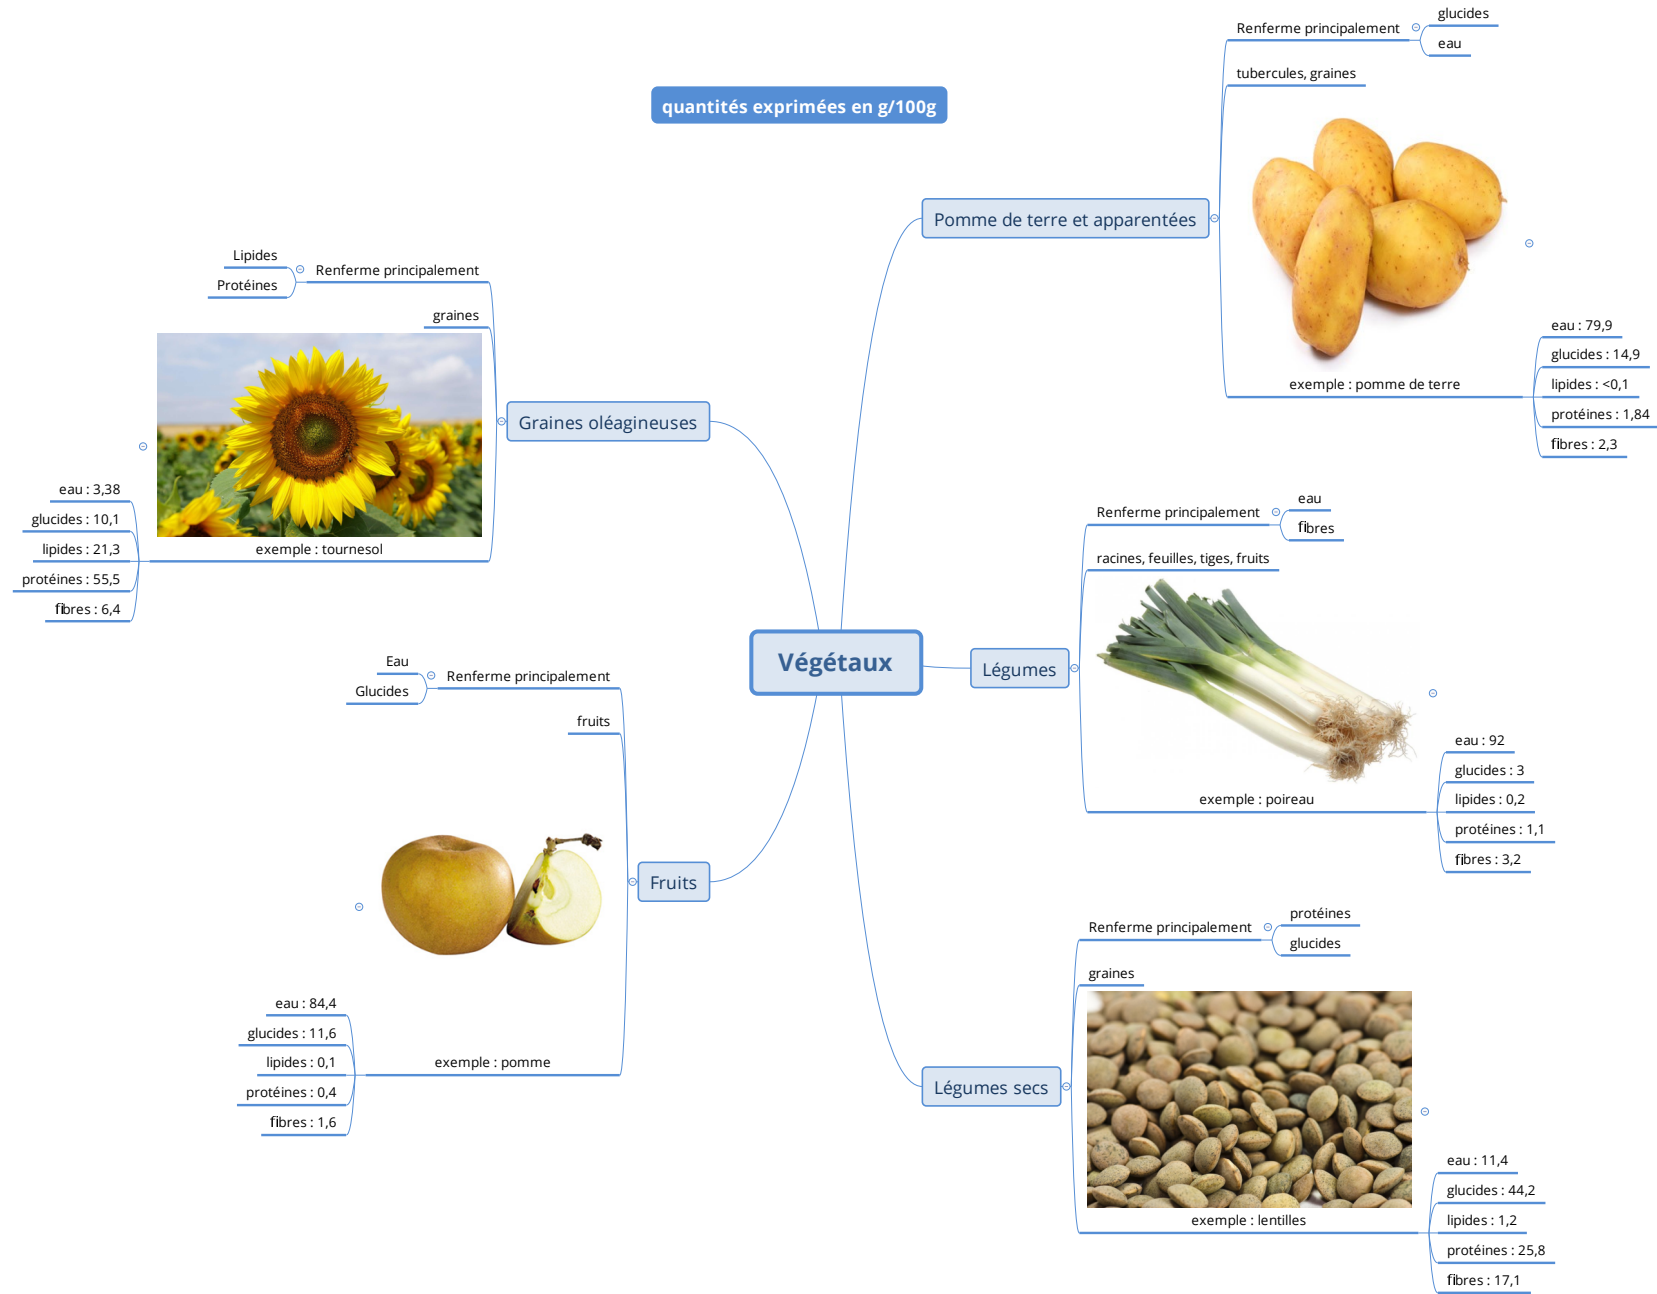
quantités exprimées en g/100g

Végétaux

Pomme de terre et apparentées

Renferme principalement

glucides

eau

tubercules, graines

exemple : pomme de terre

eau : 79,9

glucides : 14,9

lipides : <0,1

protéines : 1,84

fibres : 2,3

Graines oléagineuses

Renferme principalement

Lipides

Protéines

graines

exemple : tournesol

eau : 3,38

glucides : 10,1

lipides : 21,3

protéines : 55,5

fibres : 6,4

Légumes

Renferme principalement

eau

fibres

racines, feuilles, tiges, fruits

exemple : poireau

eau : 92

glucides : 3

lipides : 0,2

protéines : 1,1

fibres : 3,2

Fruits

Renferme principalement

Eau

Glucides

fruits

exemple : pomme

eau : 84,4

glucides : 11,6

lipides : 0,1

protéines : 0,4

fibres : 1,6

Légumes secs

Renferme principalement

protéines

glucides

graines

exemple : lentilles

eau : 11,4

glucides : 44,2

lipides : 1,2

protéines : 25,8

fibres : 17,1